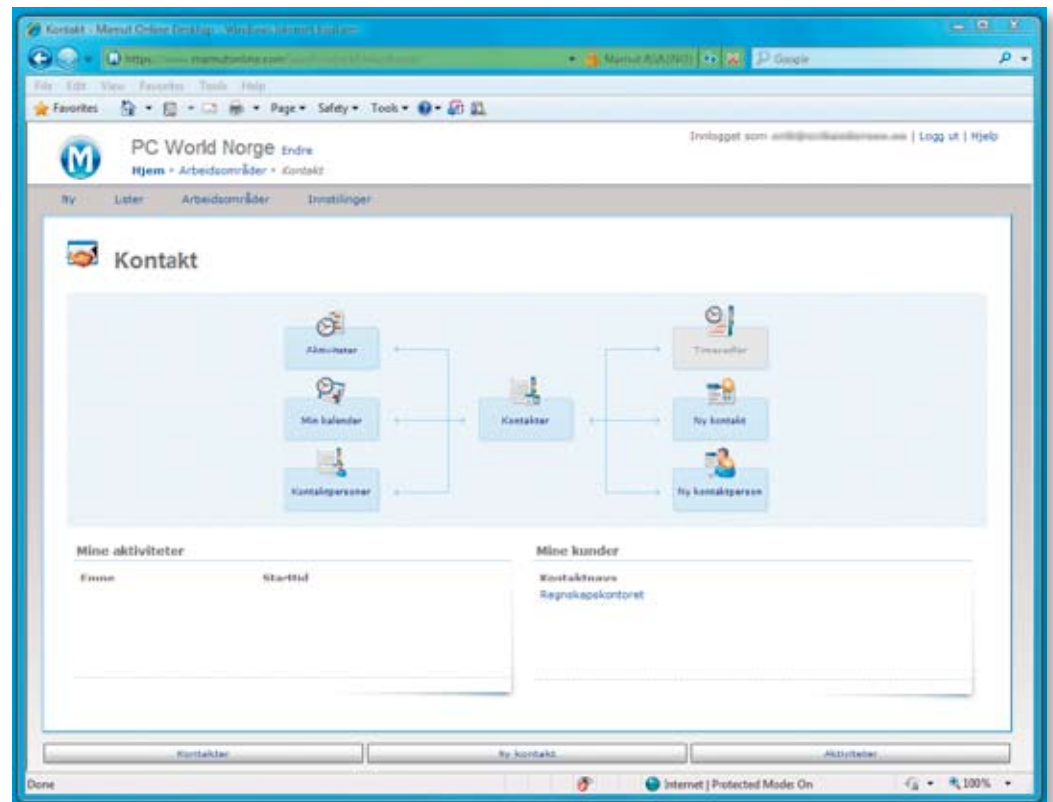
Kontakt - Mamut Online Desktop - Windows Internet Explorer

https://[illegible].mamutonline.com/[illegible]

Mamut ASA [NO]

Google

File Edit View Favorites Tools Help

Favorites

Page ▾ Safety ▾ Tools ▾

PC World Norge Endre

Hjem › Arbeidsområder › Kontakt

Innlogget som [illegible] | Logg ut | Hjelp

Ny Lister Arbeidsområder Innstillinger

Kontakt

Aktiviteter

Min kalender

Kontaktpersoner

Kontakter

Timesedler

Ny kontakt

Ny kontaktperson

Mine aktiviteter

| Emne | Starttid |
|---|---|

Mine kunder

| Kontaktnavn |
|---|
| Regnskapskontoret |

Kontakter Ny kontakt Aktiviteter

Done

Internet | Protected Mode: On

100%